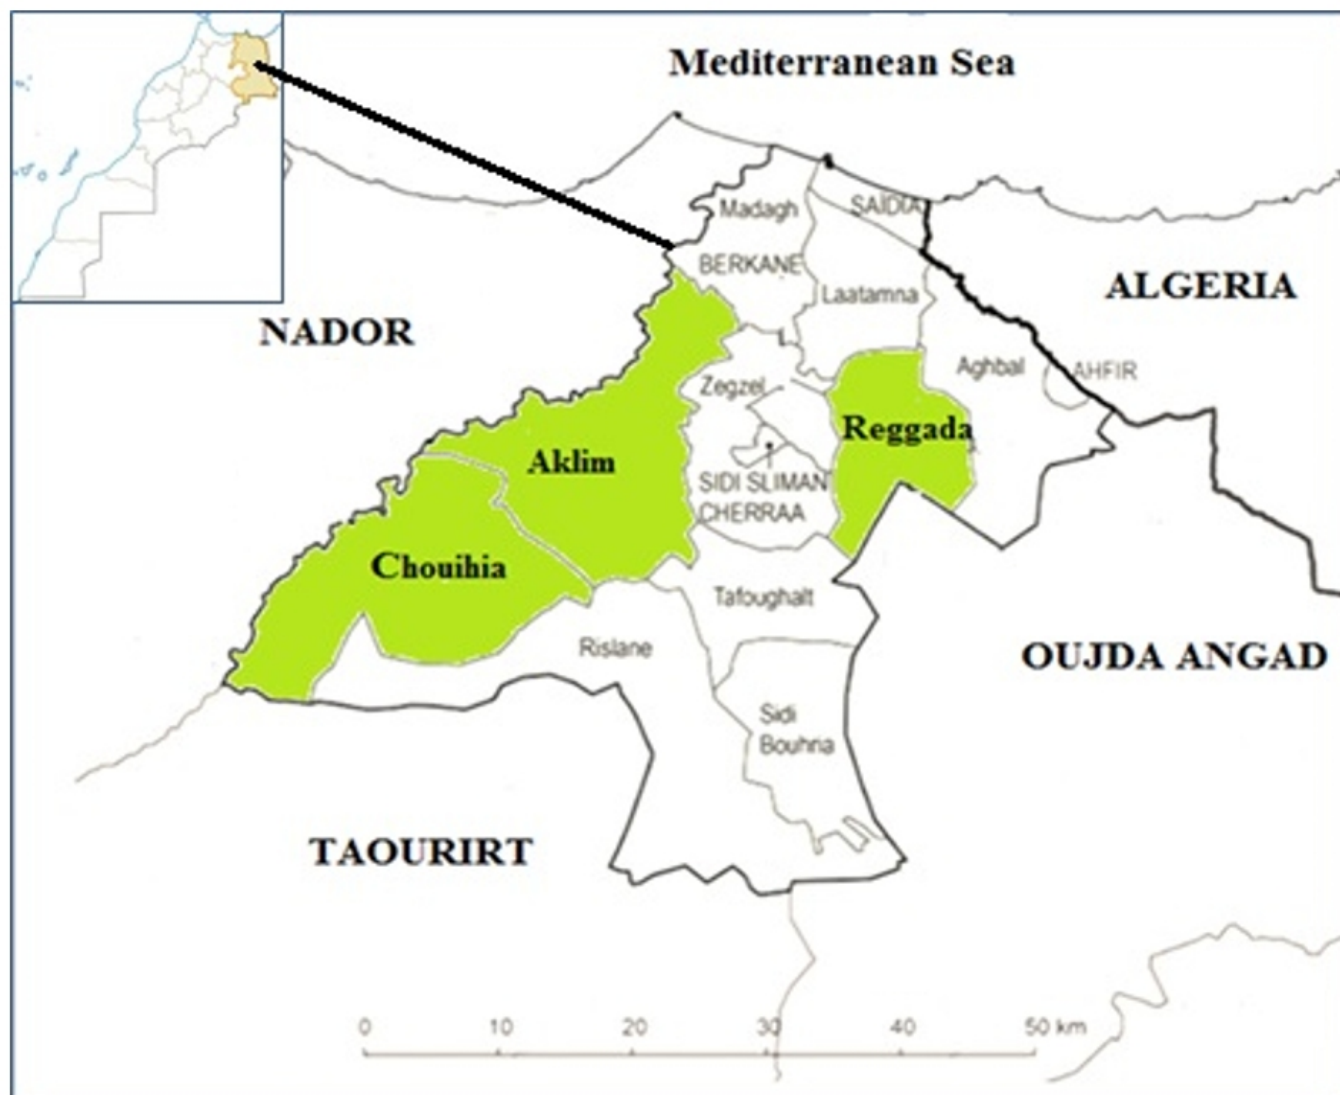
Mediterranean Sea

Madagh
SAIDIA
BERKANE
Laatamna
ALGERIA
NADOR
Aghbal
AHFIR
Zegzel
Reggada
Aklim
SIDI SLIMAN CHERRAA
Chouihia
Tafoughalt
Rislane
OUJDA ANGAD
Sidi Bouhria
TAOURIRT

0 10 20 30 40 50 km